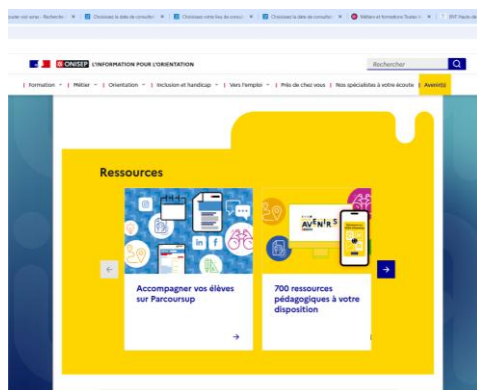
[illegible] - Recherche | Choisissez la date de consulta | Choisissez votre lieu de consul | Choisissez la date de consulta | Métiers et formations Toutes l | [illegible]

ONISEP L'INFORMATION POUR L'ORIENTATION

Rechercher

Formation | Métier | Orientation | Inclusion et handicap | Vers l'emploi | Près de chez vous | Nos spécialistes à votre écoute | Avenir(s)

Ressources

Accompagner vos élèves sur Parcoursup

AVENIR(S)

700 ressources pédagogiques à votre disposition